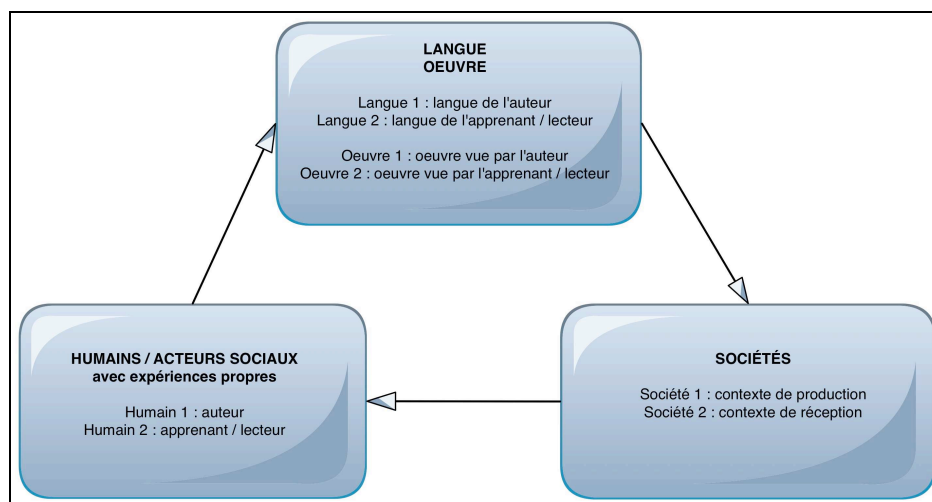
LANGUE
OEUVRE

Langue 1 : langue de l'auteur
Langue 2 : langue de l'apprenant / lecteur

Oeuvre 1 : oeuvre vue par l'auteur
Oeuvre 2 : oeuvre vue par l'apprenant / lecteur

HUMAINS / ACTEURS SOCIAUX
avec expériences propres

Humain 1 : auteur
Humain 2 : apprenant / lecteur

SOCIÉTÉS

Société 1 : contexte de production
Société 2 : contexte de réception